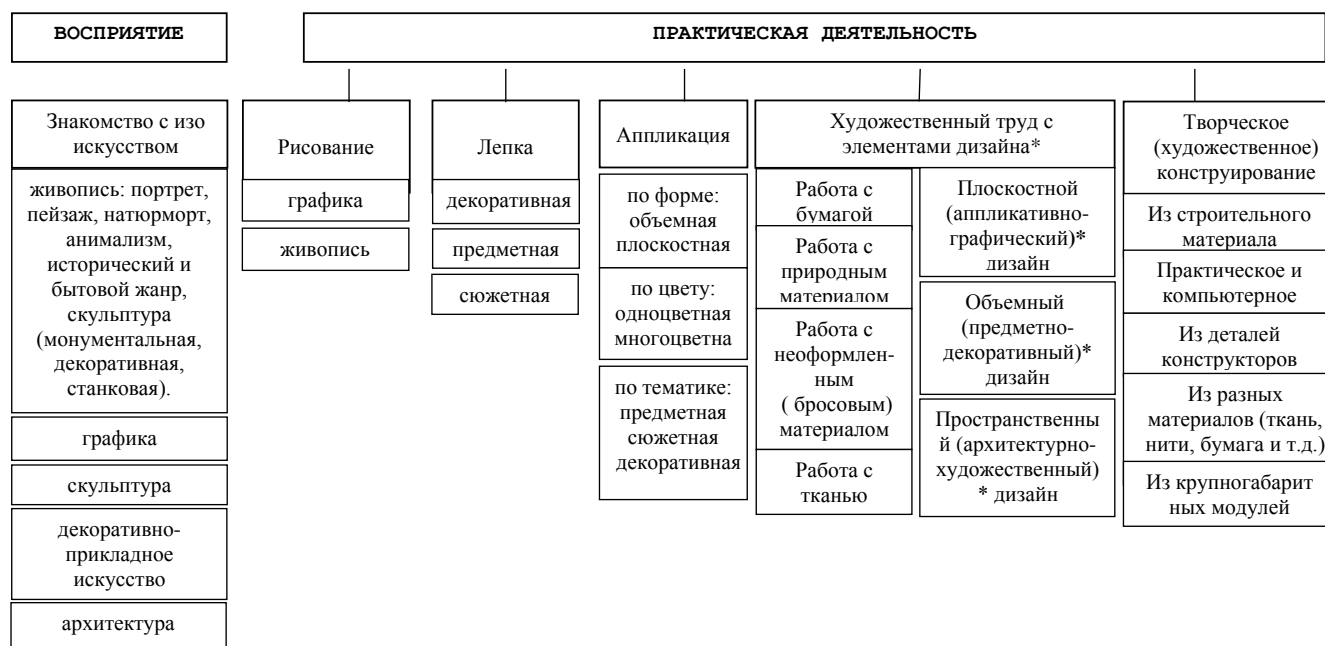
ВОСПРИЯТИЕ

ПРАКТИЧЕСКАЯ ДЕЯТЕЛЬНОСТЬ

Знакомство с изо искусством

живопись: портрет, пейзаж, натюрморт, анимализм, исторический и бытовой жанр, скульптура (монументальная, декоративная, станковая).

графика

скульптура

декоративно-прикладное искусство

архитектура

Рисование

графика

живопись

Лепка

декоративная

предметная

сюжетная

Аппликация

по форме: объемная плоскостная

по цвету: одноцветная многоцветна

по тематике: предметная сюжетная декоративная

Художественный труд с элементами дизайна*

Работа с бумагой

Работа с природным материалом

Работа с неоформленным ( бросовым) материалом

Работа с тканью

Плоскостной (аппликативно-графический)* дизайн

Объемный (предметно-декоративный)* дизайн

Пространственный (архитектурно-художественный) * дизайн

Творческое (художественное) конструирование

Из строительного материала

Практическое и компьютерное

Из деталей конструкторов

Из разных материалов (ткань, нити, бумага и т.д.)

Из крупногабаритных модулей